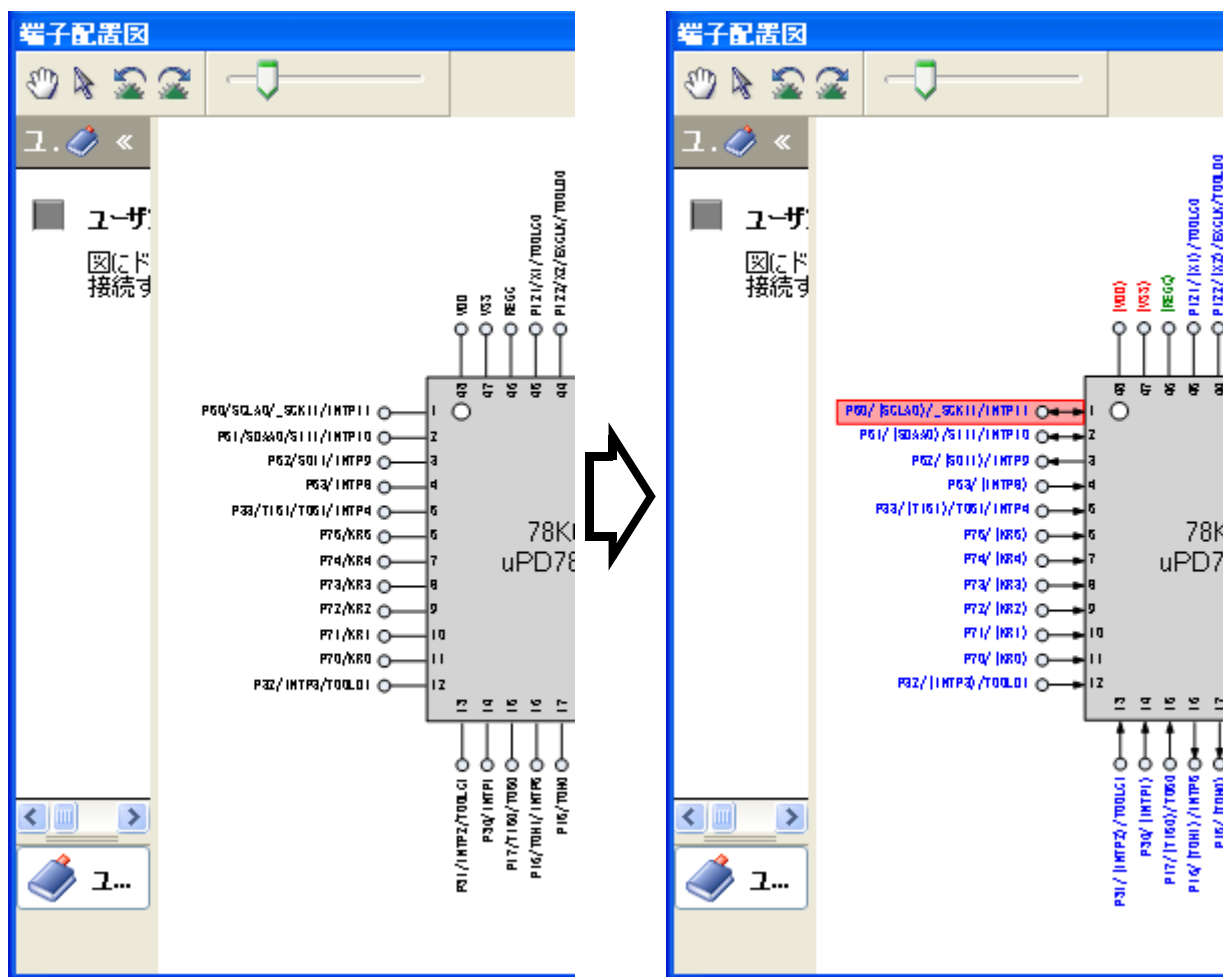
端子配置図

ユ. «

ユーザ

図にド
接続す

VDD
VSS
REGC
P121/X1/TOOLC0
P122/X2/EXCLK/TOOLD0

48
47
46
45
44

P60/SCLA0/_SCK11/INTP11 1
P61/SDAA0/SI11/INTP10 2
P62/SO11/INTP9 3
P63/INTP8 4
P33/TI51/TO51/INTP4 5
P75/KR5 6
P74/KR4 7
P73/KR3 8
P72/KR2 9
P71/KR1 10
P70/KR0 11
P32/INTP3/TOOL01 12

78K
uPD78

13
14
15
16
17

P31/INTP2/TOOLC1
P30/INTP1
P17/TI50/TO50
P16/TOH1/INTP5
P15/TOH0

ユ...

端子配置図

ユ. «

ユーザ

図にド
接続す

(VDD)
(VSS)
(REGC)
P121/(X1)/TOOLC0
P122/(X2)/EXCLK/TOOLD0

48
47
46
45
44

P60/(SCLA0)/_SCK11/INTP11 1
P61/(SDAA0)/SI11/INTP10 2
P62/(SO11)/INTP9 3
P63/(INTP8) 4
P33/(TI51)/TO51/INTP4 5
P75/(KR5) 6
P74/(KR4) 7
P73/(KR3) 8
P72/(KR2) 9
P71/(KR1) 10
P70/(KR0) 11
P32/(INTP3)/TOOL01 12

78K
uPD7

13
14
15
16
17

P31/(INTP2)/TOOLC1
P30/(INTP1)
P17/(TI50)/TO50
P16/(TOH1)/INTP5
P15/(TOH0)

ユ...